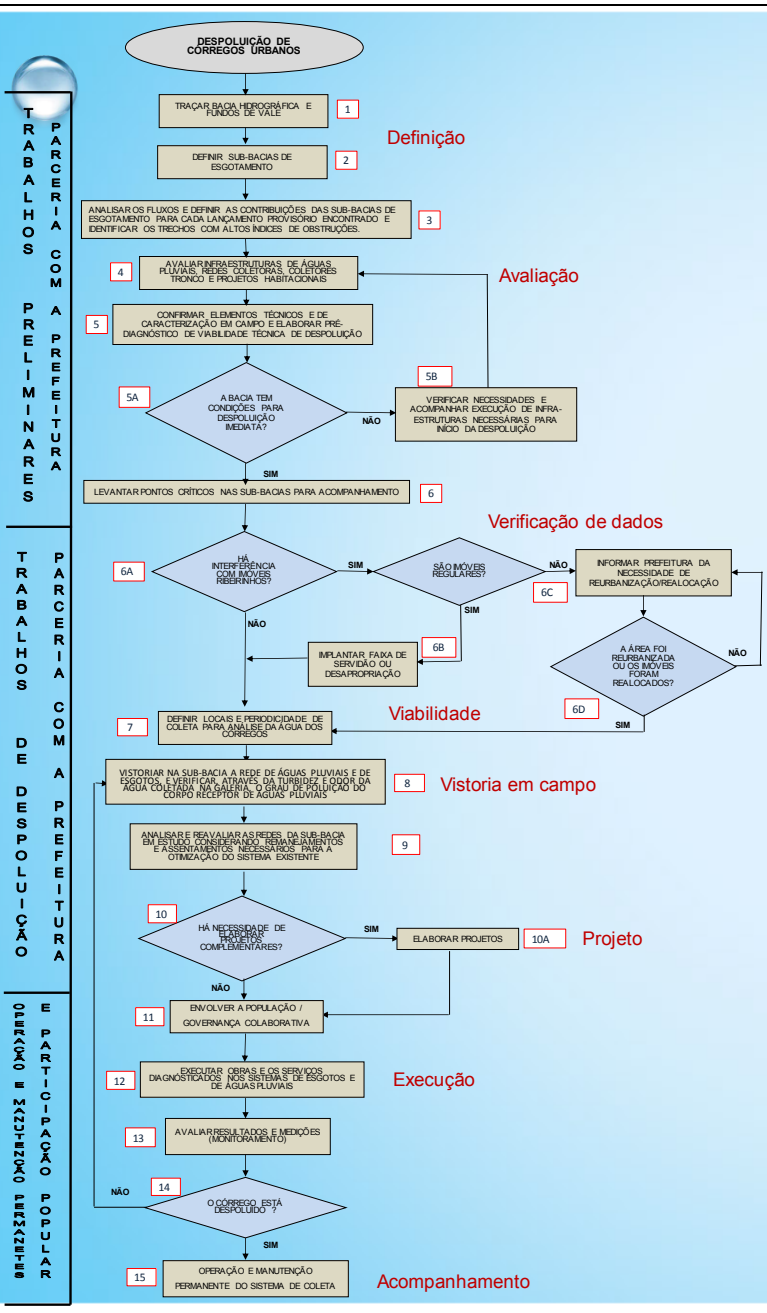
TRABALHOS PRELIMINARES

PARCERIA COM A PREFEITURA

TRABALHOS DE DESPOLUIÇÃO

PARCERIA COM A PREFEITURA

OPERAÇÃO E MANUTENÇÃO PERMANETES

E PARTICIPAÇÃO POPULAR

DESPOLUIÇÃO DE CORREGOS URBANOS

1 TRAÇAR BACIA HIDROGRÁFICA E FUNDOS DE VALE

Definição

2 DEFINIR SUB-BACIAS DE ESGOTAMENTO

3 ANALISAR OS FLUXOS E DEFINIR AS CONTRIBUIÇÕES DAS SUB-BACIAS DE ESGOTAMENTO PARA CADA LANÇAMENTO PROVISÓRIO ENCONTRADO E IDENTIFICAR OS TRECHOS COM ALTOS ÍNDICES DE OBSTRUÇÕES.

4 AVALIAR INFRAESTRUTURAS DE ÁGUAS PLUVIAIS, REDES COLETORAS, COLETORES TRONCO E PROJETOS HABITACIONAIS

Avaliação

5 CONFIRMAR ELEMENTOS TÉCNICOS E DE CARACTERIZAÇÃO EM CAMPO E ELABORAR PRÉ-DIAGNÓSTICO DE VIABILIDADE TÉCNICA DE DESPOLUIÇÃO

5A A BACIA TEM CONDIÇÕES PARA DESPOLUIÇÃO IMEDIATA?

NÃO

5B VERIFICAR NECESSIDADES E ACOMPANHAR EXECUÇÃO DE INFRA-ESTRUTURAS NECESSÁRIAS PARA INÍCIO DA DESPOLUIÇÃO

SIM

6 LEVANTAR PONTOS CRÍTICOS NAS SUB-BACIAS PARA ACOMPANHAMENTO

Verificação de dados

6A HÁ INTERFERÊNCIA COM IMOVEIS RIBEIRINHOS?

SIM

SÃO IMÓVEIS REGULARES?

NÃO

6C INFORMAR PREFEITURA DA NECESSIDADE DE REURBANIZAÇÃO/REALOCAÇÃO

SIM

6B IMPLANTAR FAIXA DE SERVIDÃO OU DESAPROPRIAÇÃO

NÃO

A ÁREA FOI REURBANIZADA OU OS IMÓVEIS FORAM REALOCADOS?

NÃO

6D

SIM

7 DEFINIR LOCAIS E PERIODICIDADE DE COLETA PARA ANÁLISE DA ÁGUA DOS CORREGOS

Viabilidade

8 VISTORIAR NA SUB-BACIA A REDE DE ÁGUAS PLUVIAIS E DE ESGOTOS, E VERIFICAR, ATRAVÉS DA TURBIDEZ E ODOR DA ÁGUA COLETADA NA GALERIA, O GRAU DE POLUIÇÃO DO CORPO RECEPTOR DE ÁGUAS PLUVIAIS

Vistoria em campo

9 ANALISAR E REAVALIAR AS REDES DA SUB-BACIA EM ESTUDO CONSIDERANDO REMANEJAMENTOS E ASSENTAMENTOS NECESSÁRIOS PARA A OTIMIZAÇÃO DO SISTEMA EXISTENTE

10 HÁ NECESSIDADE DE ELABORAR PROJETOS COMPLEMENTARES?

SIM

10A ELABORAR PROJETOS

Projeto

NÃO

11 ENVOLVER A POPULAÇÃO / GOVERNANÇA COLABORATIVA

12 EXECUTAR OBRAS E OS SERVIÇOS DIAGNOSTICADOS NOS SISTEMAS DE ESGOTOS E DE ÁGUAS PLUVIAIS

Execução

13 AVALIAR RESULTADOS E MEDIÇÕES (MONITORAMENTO)

NÃO

14 O CÓRREGO ESTÁ DESPOLUÍDO ?

SIM

15 OPERAÇÃO E MANUTENÇÃO PERMANENTE DO SISTEMA DE COLETA

Acompanhamento